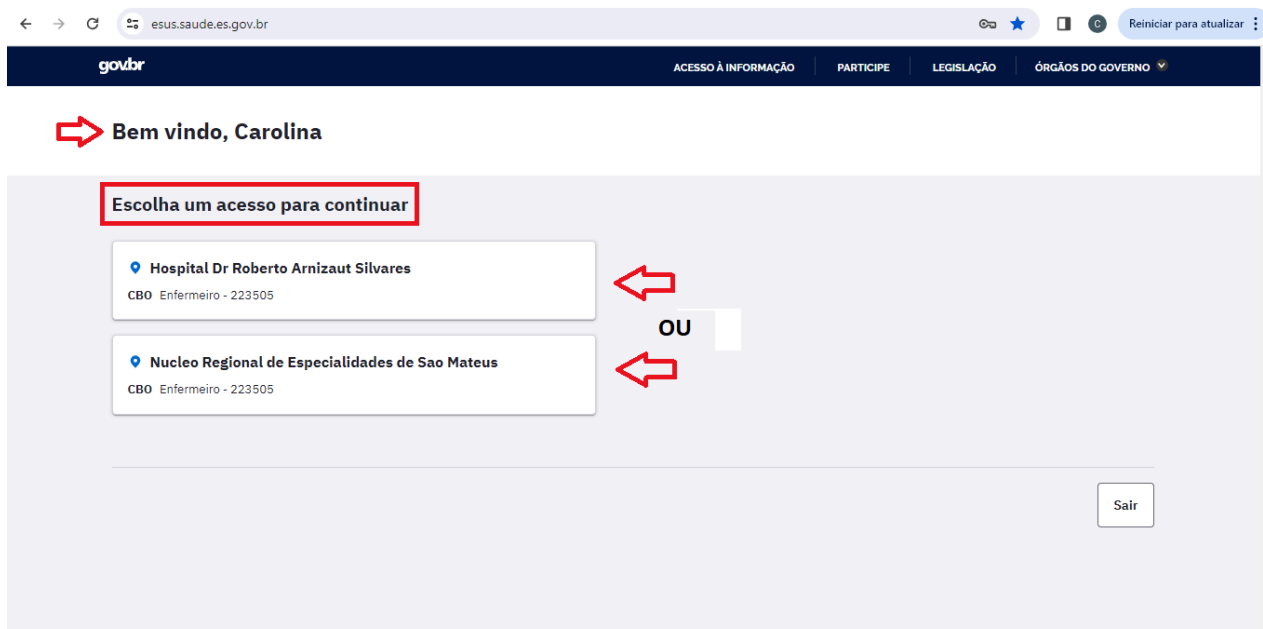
esus.saude.es.gov.br

C

Reiniciar para atualizar

gov.br

ACESSO À INFORMAÇÃO

PARTICIPE

LEGISLAÇÃO

ÓRGÃOS DO GOVERNO

Bem vindo, Carolina

Escolha um acesso para continuar

Hospital Dr Roberto Arnizaut Silvares

CBO Enfermeiro - 223505

OU

Nucleo Regional de Especialidades de Sao Mateus

CBO Enfermeiro - 223505

Sair